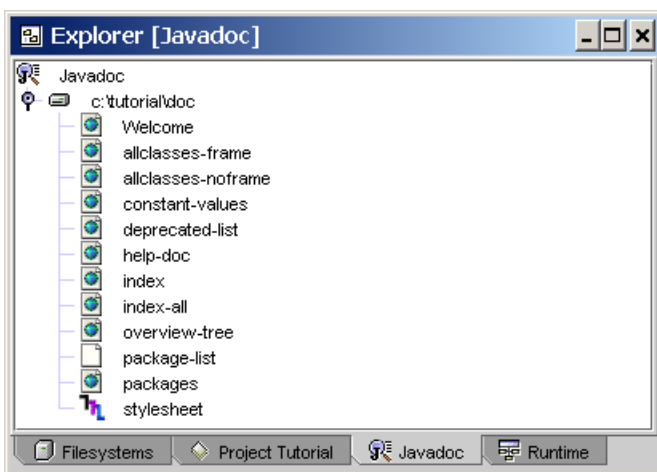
Explorer [Javadoc]

Javadoc
c:\tutorial\doc
Welcome
allclasses-frame
allclasses-noframe
constant-values
deprecated-list
help-doc
index
index-all
overview-tree
package-list
packages
stylesheet

Filesystems | Project Tutorial | Javadoc | Runtime